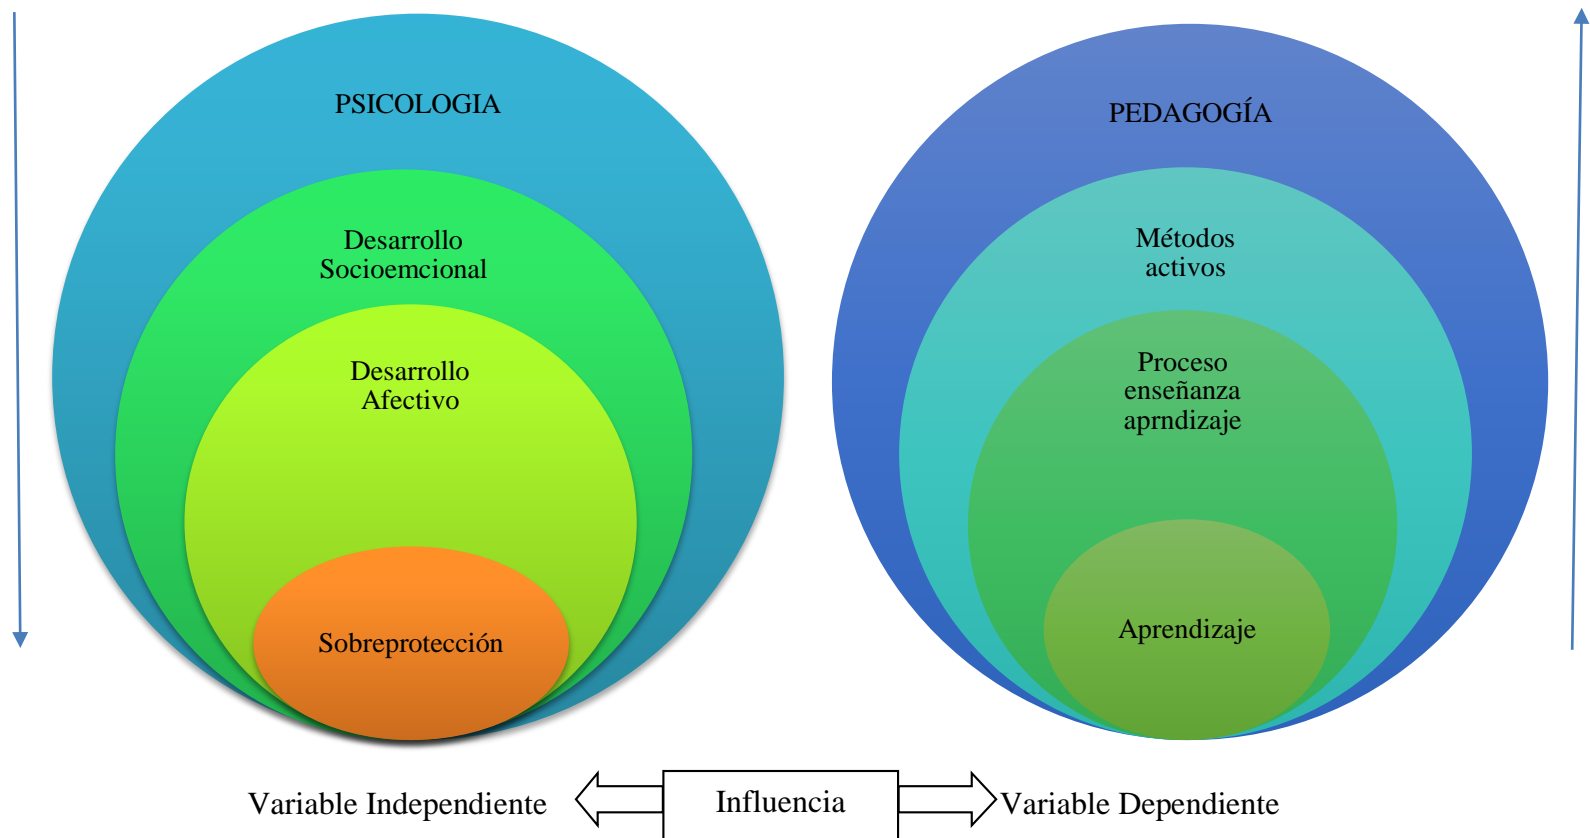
PSICOLOGIA

Desarrollo Socioemcional

Desarrollo Afectivo

Sobreprotección

PEDAGOGÍA

Métodos activos

Proceso enseñanza aprndizaje

Aprendizaje

Variable Independiente

Influencia

Variable Dependiente